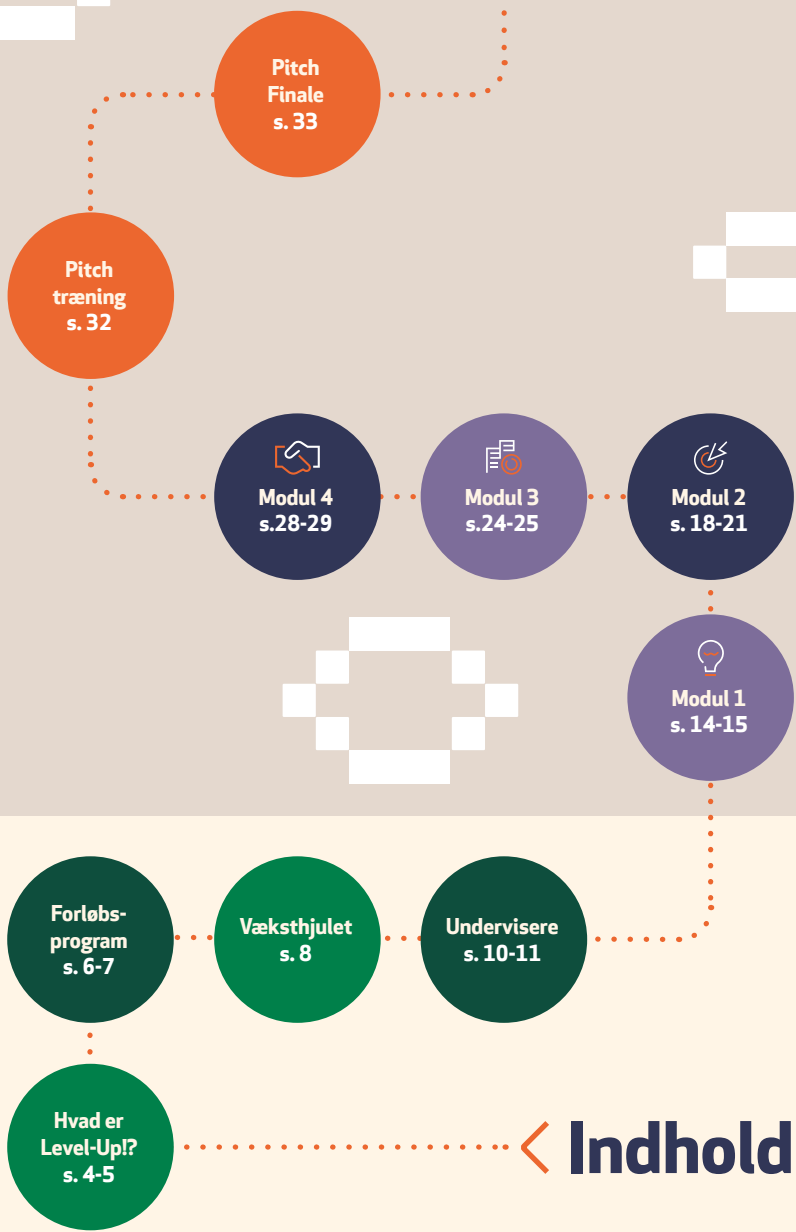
Pitch Finale s. 33

Pitch træning s. 32

Modul 4 s.28-29

Modul 3 s.24-25

Modul 2 s. 18-21

Modul 1 s. 14-15

Forløbs-program s. 6-7

Væksthjulet s. 8

Undervisere s. 10-11

Hvad er Level-Up!? s. 4-5

Indhold